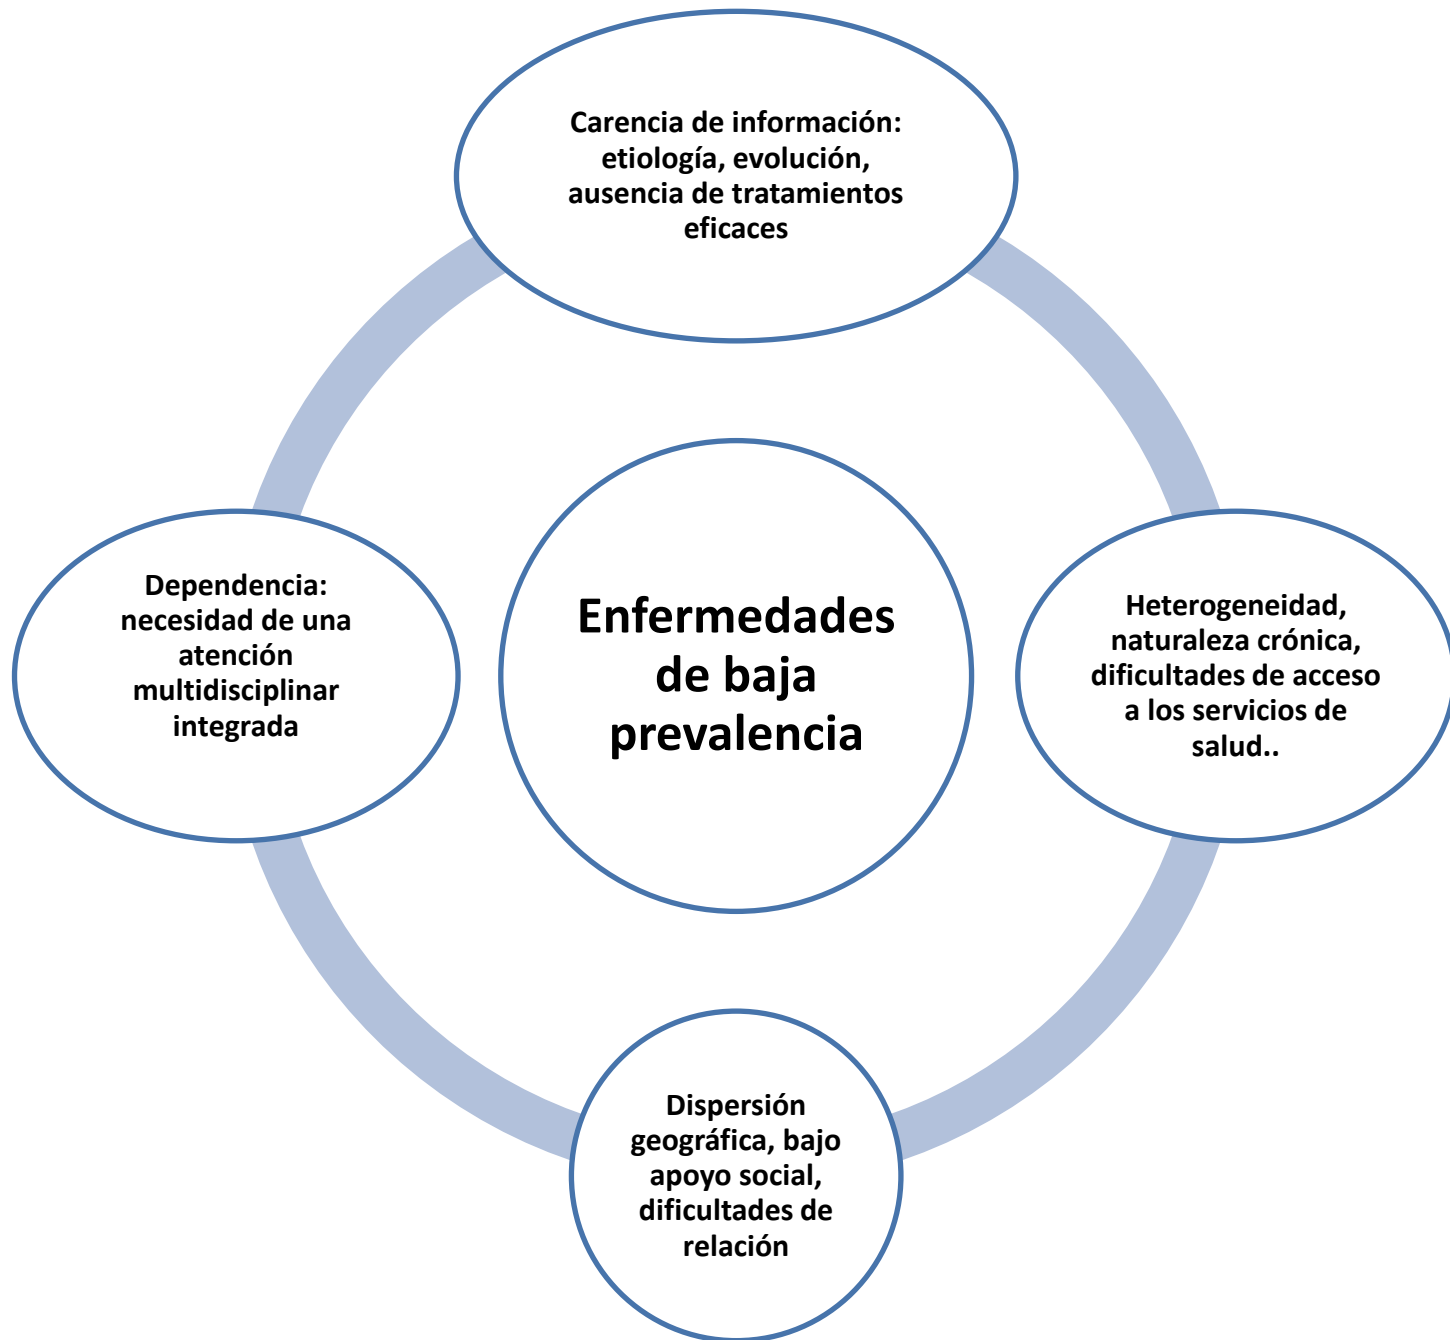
Carencia de información: etiología, evolución, ausencia de tratamientos eficaces

Dependencia: necesidad de una atención multidisciplinar integrada

Enfermedades de baja prevalencia

Heterogeneidad, naturaleza crónica, dificultades de acceso a los servicios de salud..

Dispersión geográfica, bajo apoyo social, dificultades de relación